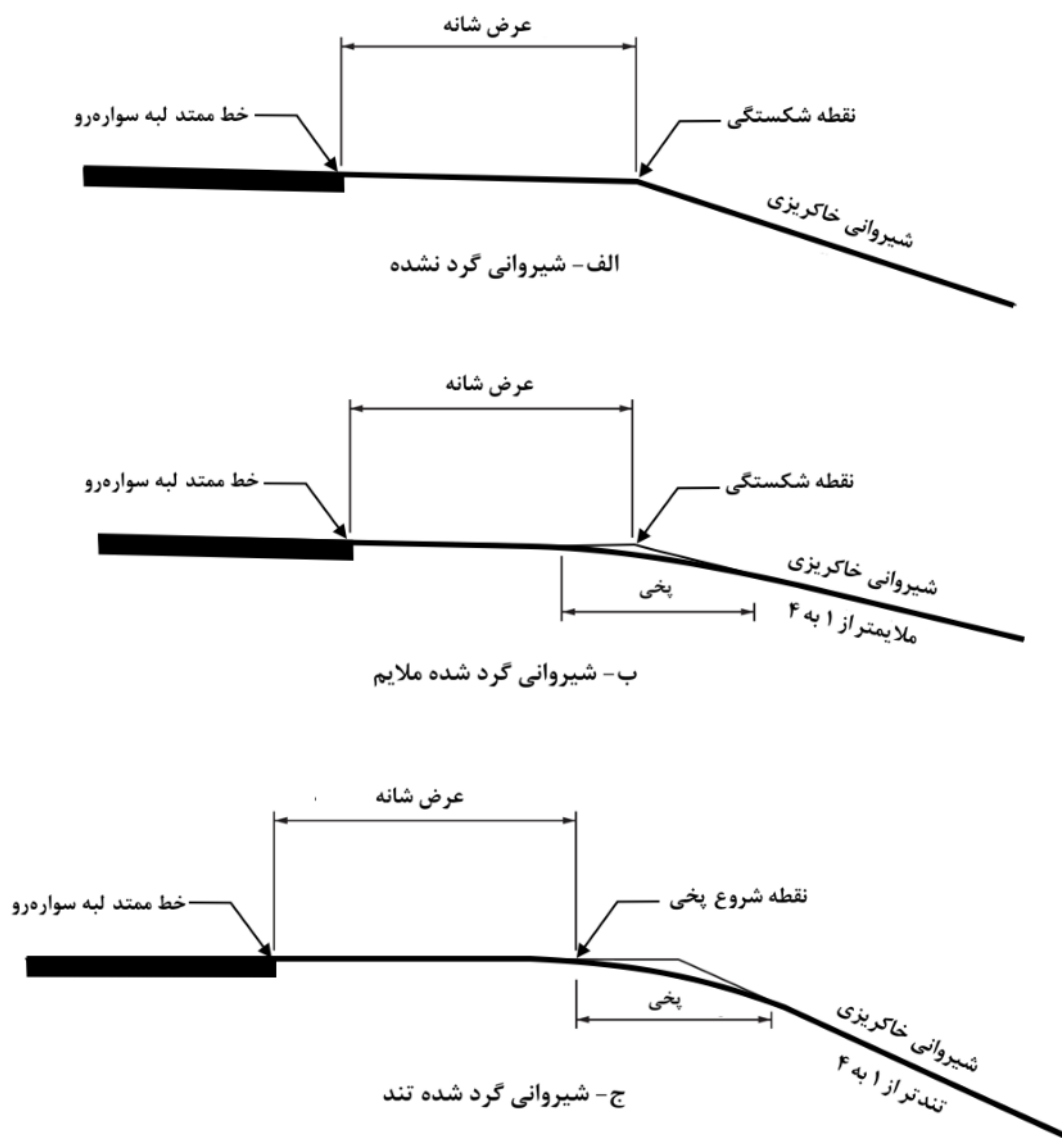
عرض شانه

خط ممتد لبه سواره‌رو

نقطه شکستگی

شیروانی خاکریزی

الف- شیروانی گرد نشده

عرض شانه

خط ممتد لبه سواره‌رو

نقطه شکستگی

شیروانی خاکریزی

پخی

ملایمتر از ۱ به ۴

ب- شیروانی گرد شده ملایم

عرض شانه

خط ممتد لبه سواره‌رو

نقطه شروع پخی

پخی

شیروانی خاکریزی

تندتر از ۱ به ۴

ج- شیروانی گرد شده تند